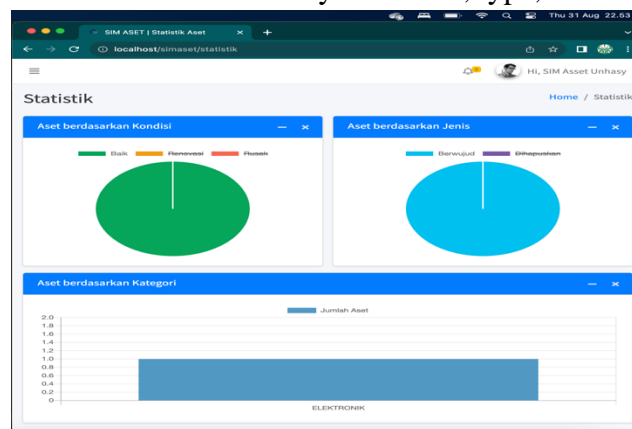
Thu 31 Aug 22.53

SIM ASET | Statistik Aset

localhost/simaset/statistik

Hi, SIM Asset Unhasy

Statistik

Home / Statistik

Aset berdasarkan Kondisi

Baik Renovasi Rusak

Aset berdasarkan Jenis

Berwujud Dihapuskan

Aset berdasarkan Kategori

Jumlah Aset

2.0
1.8
1.6
1.4
1.2
1.0
0.8
0.6
0.4
0.2
0

ELEKTRONIK